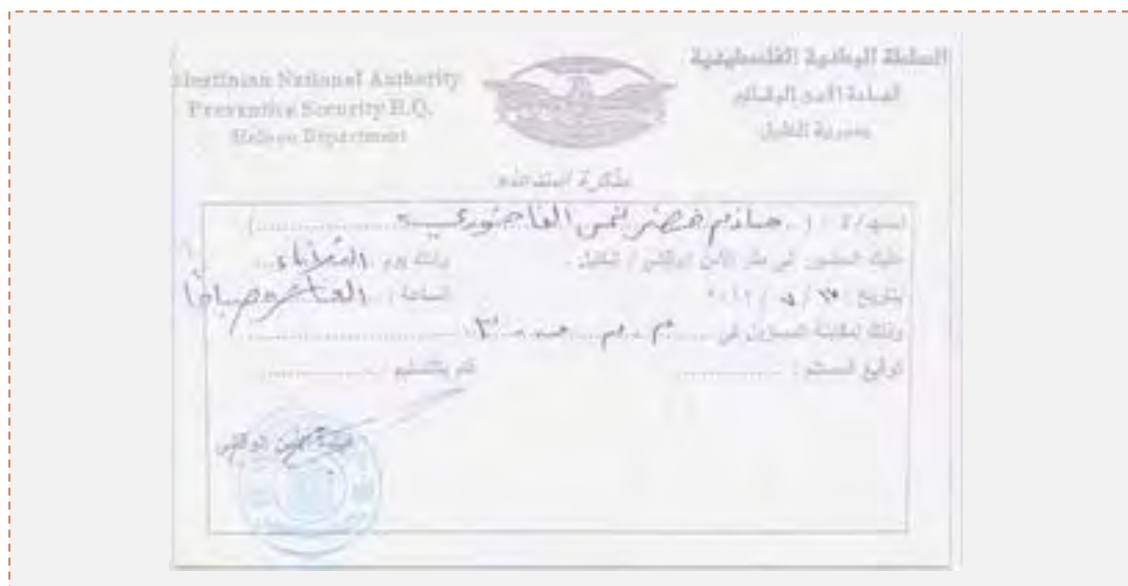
lestinian National Authority
Preventive Security H.Q.
Hebron Department

السلطة الوطنية الفلسطينية
قيادة الأمن الوقائي
مديرية الخليل

مذكرة استدعاء

السيد/ة : ( حازم محمد أمين الماجوري )
عليك الحضور إلى مقر الأمن الوقائي / الخليل .
وذلك يوم : الثلاثاء
بتاريخ : ٣٠ / ٤ / ٢٠١٢
الساعة : العاشرة صباحاً
وذلك لمقابلة المسؤول عن : م. محمد ٣٠
توقيع المستلم : ............ تم بالتسليم : ............

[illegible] الأمن الوقائي